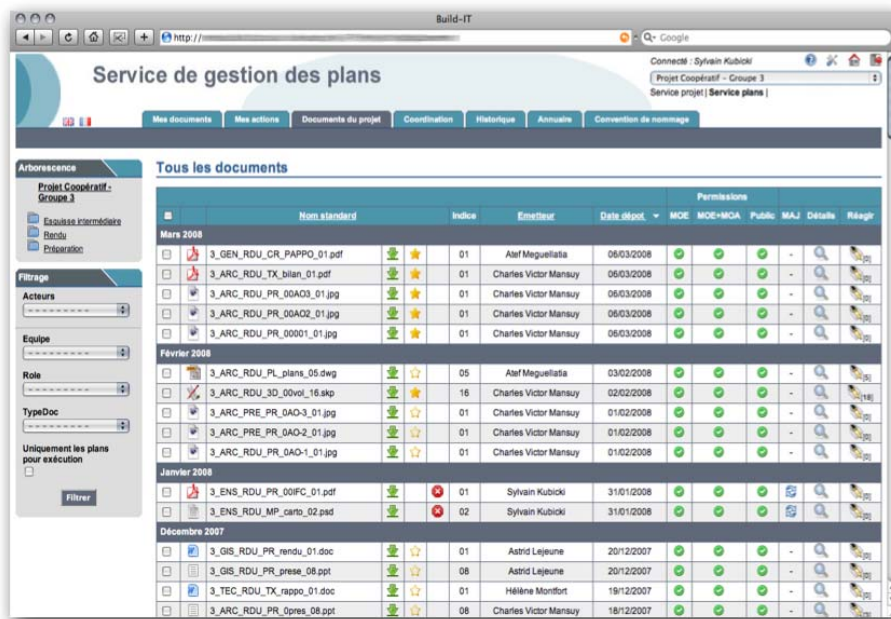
Build-IT

http://

Q- Google

Service de gestion des plans

Connecté : Sylvain Kubicki

Projet Coopératif - Groupe 3

Service projet | Service plans |

Mes documents | Mes actions | Documents du projet | Coordination | Historique | Annuaire | Convention de nommage

Arborescence

Projet Coopératif - Groupe 3

Esquisse intermédiaire
Rendu
Préparation

Filtrage

Acteurs

Equipe

Role

TypeDoc

Uniquement les plans pour exécution

Filtrer

Tous les documents

| | | Nom standard | | | | Indice | Emetteur | Date dépot | MOE | MOE+MOA | Public | MAJ | Détails | Réagir |
|---|---|---|---|---|---|---|---|---|---|---|---|---|---|---|
| Mars 2008 | | | | | | | | | | | | | | |
| | | 3_GEN_RDU_CR_PAPPO_01.pdf | | | | 01 | Atef Meguellatia | 06/03/2008 | | | | - | | [2] |
| | | 3_ARC_RDU_TX_bilan_01.pdf | | | | 01 | Charles Victor Mansuy | 06/03/2008 | | | | - | | [2] |
| | | 3_ARC_RDU_PR_00AO3_01.jpg | | | | 01 | Charles Victor Mansuy | 06/03/2008 | | | | - | | [2] |
| | | 3_ARC_RDU_PR_00AO2_01.jpg | | | | 01 | Charles Victor Mansuy | 06/03/2008 | | | | - | | [2] |
| | | 3_ARC_RDU_PR_00001_01.jpg | | | | 01 | Charles Victor Mansuy | 06/03/2008 | | | | - | | [2] |
| Février 2008 | | | | | | | | | | | | | | |
| | | 3_ARC_RDU_PL_plans_05.dwg | | | | 05 | Atef Meguellatia | 03/02/2008 | | | | - | | [5] |
| | | 3_ARC_RDU_3D_00vol_16.skp | | | | 16 | Charles Victor Mansuy | 02/02/2008 | | | | - | | [18] |
| | | 3_ARC_PRE_PR_0AO-3_01.jpg | | | | 01 | Charles Victor Mansuy | 01/02/2008 | | | | - | | [2] |
| | | 3_ARC_PRE_PR_0AO-2_01.jpg | | | | 01 | Charles Victor Mansuy | 01/02/2008 | | | | - | | [2] |
| | | 3_ARC_PRE_PR_0AO-1_01.jpg | | | | 01 | Charles Victor Mansuy | 01/02/2008 | | | | - | | [2] |
| Janvier 2008 | | | | | | | | | | | | | | |
| | | 3_ENS_RDU_PR_00IFC_01.pdf | | | | 01 | Sylvain Kubicki | 31/01/2008 | | | | | | [2] |
| | | 3_ENS_RDU_MP_carto_02.psd | | | | 02 | Sylvain Kubicki | 31/01/2008 | | | | | | [2] |
| Décembre 2007 | | | | | | | | | | | | | | |
| | | 3_GIS_RDU_PR_rendu_01.doc | | | | 01 | Astrid Lejeune | 20/12/2007 | | | | - | | [2] |
| | | 3_GIS_RDU_PR_prese_08.ppt | | | | 08 | Astrid Lejeune | 20/12/2007 | | | | - | | [2] |
| | | 3_TEC_RDU_TX_rappo_01.doc | | | | 01 | Hélène Montfort | 19/12/2007 | | | | - | | [2] |
| | | 3_ARC_RDU_PR_0pres_08.ppt | | | | 08 | Charles Victor Mansuy | 18/12/2007 | | | | - | | [2] |